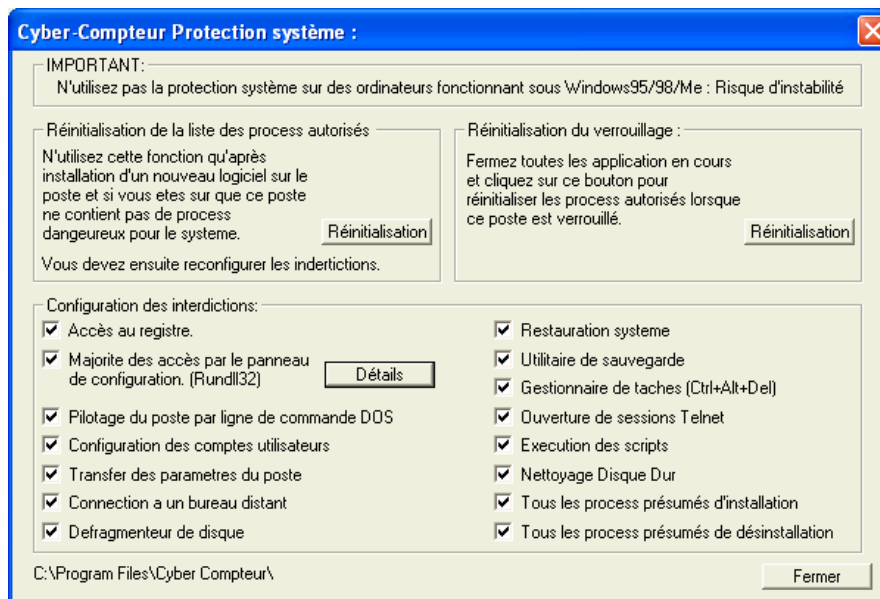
Cyber-Compteur Protection système :

IMPORTANT:
N'utilisez pas la protection système sur des ordinateurs fonctionnant sous Windows95/98/Me : Risque d'instabilité

Réinitialisation de la liste des process autorisés
N'utilisez cette fonction qu'après installation d'un nouveau logiciel sur le poste et si vous etes sur que ce poste ne contient pas de process dangeureux pour le systeme.
Réinitialisation
Vous devez ensuite reconfigurer les indertictions.

Réinitialisation du verrouillage :
Fermez toutes les application en cours et cliquez sur ce bouton pour réinitialiser les process autorisés lorsque ce poste est verrouillé.
Réinitialisation

Configuration des interdictions:
☑ Accès au registre.
☑ Majorite des accès par le panneau de configuration. (Rundll32)
Détails
☑ Pilotage du poste par ligne de commande DOS
☑ Configuration des comptes utilisateurs
☑ Transfer des parametres du poste
☑ Connection a un bureau distant
☑ Defragmenteur de disque

☑ Restauration systeme
☑ Utilitaire de sauvegarde
☑ Gestionnaire de taches (Ctrl+Alt+Del)
☑ Ouverture de sessions Telnet
☑ Execution des scripts
☑ Nettoyage Disque Dur
☑ Tous les process présumés d'installation
☑ Tous les process présumés de désinstallation

C:\Program Files\Cyber Compteur\
Fermer